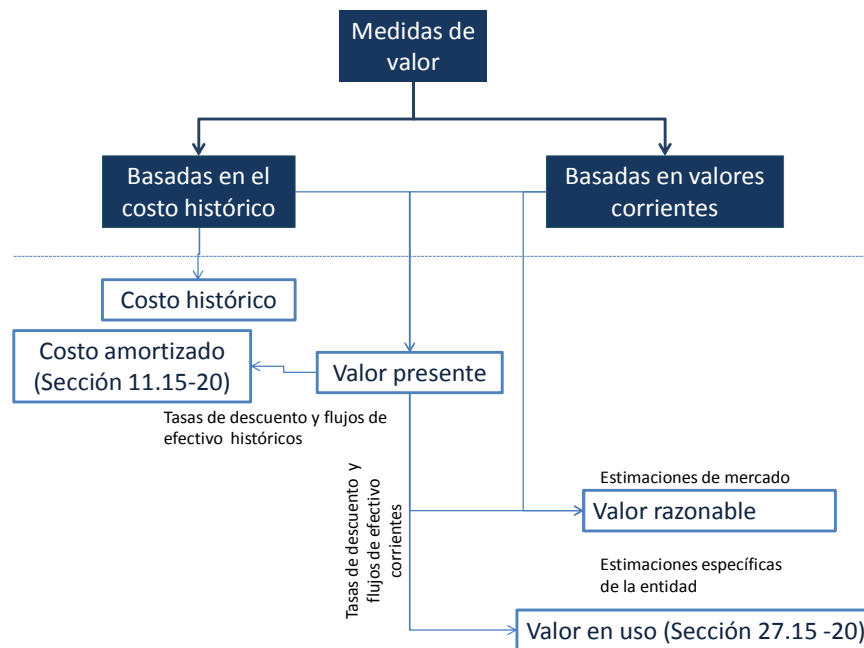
Medidas de valor

Basadas en el costo histórico

Basadas en valores corrientes

Costo histórico

Costo amortizado (Sección 11.15-20)

Valor presente

Tasas de descuento y flujos de efectivo históricos

Tasas de descuento y flujos de efectivo corrientes

Estimaciones de mercado

Valor razonable

Estimaciones específicas de la entidad

Valor en uso (Sección 27.15 -20)